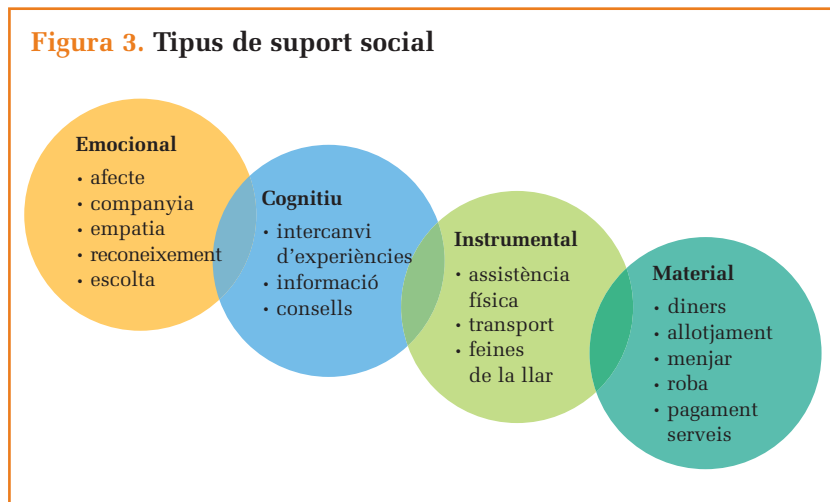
Figura 3. Tipus de suport social

Emocional
• afecte
• companyia
• empatia
• reconeixement
• escolta

Cognitiu
• intercanvi d'experiències
• informació
• consells

Instrumental
• assistència física
• transport
• feines de la llar

Material
• diners
• allotjament
• menjar
• roba
• pagament serveis